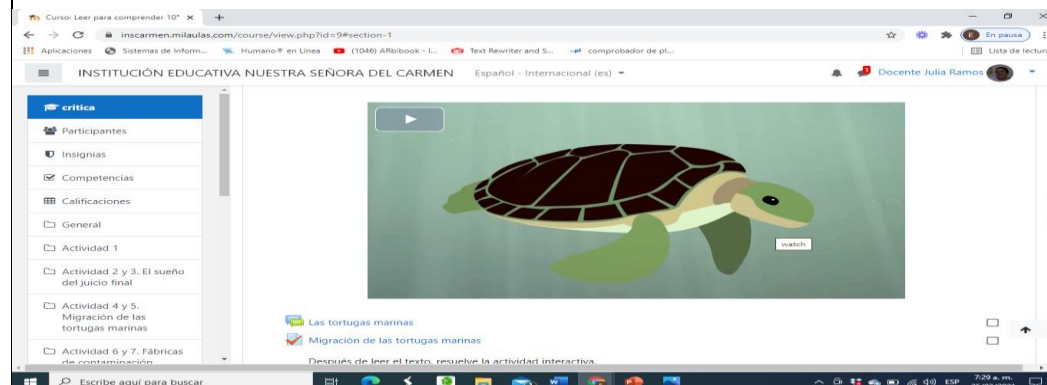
Curso: Leer para comprender 10° ×  +

inscarmen.milaulas.com/course/view.php?id=9#section-1

En pausa

Aplicaciones  Sistemas de Inform...  Humano ® en Línea  (1046) ARbibook - I...  Text Rewriter and S...  comprobador de pl...  Lista de lectura

INSTITUCIÓN EDUCATIVA NUESTRA SEÑORA DEL CARMEN  Español - Internacional (es)  Docente Julia Ramos

critica

Participantes

Insignias

Competencias

Calificaciones

General

Actividad 1

Actividad 2 y 3. El sueño del juicio final

Actividad 4 y 5. Migración de las tortugas marinas

Actividad 6 y 7. Fábricas de contaminación

watch

Las tortugas marinas

Migración de las tortugas marinas

Después de leer el texto, resuelve la actividad interactiva.

Escribe aquí para buscar

ESP  7:29 a. m.